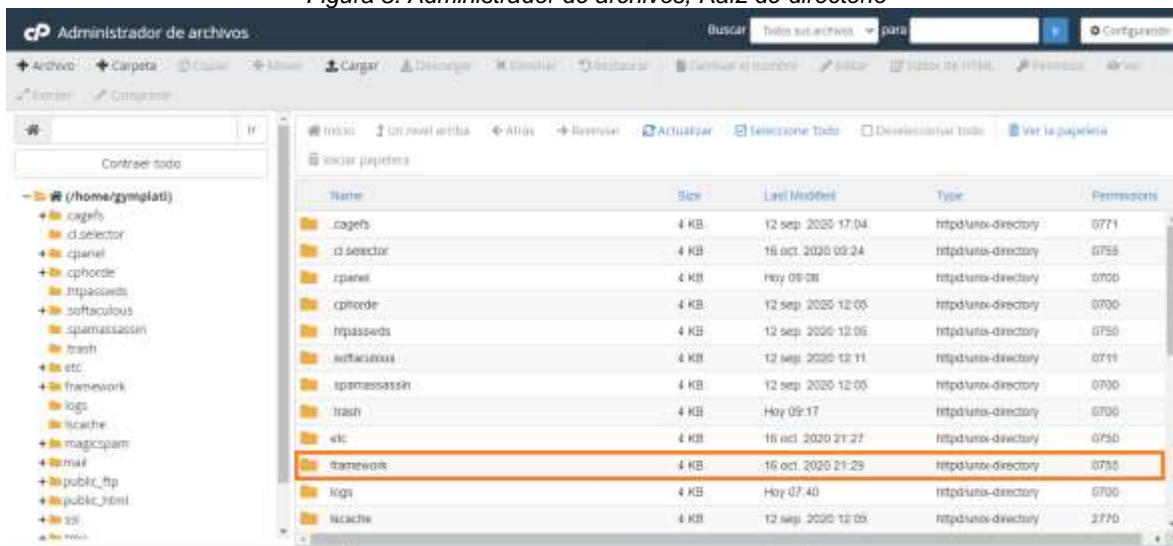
Figura 3. Administrador de archivos, Raíz de directorio

cP Administrador de archivos

Buscar Todos sus archivos para

Configuración

+ Archivo + Carpeta Copiar Mover Cargar Descargar Eliminar Restaurar Cambiar el nombre Editar Editor de HTML Permisos Ver Extraer Comprimir

Ir

Contraer todo

(/home/gymplati)
+ .cagefs
.cl.selector
+ .cpanel
+ .cphorde
.htpasswds
+ .softaculous
.spamassassin
.trash
+ etc
+ framework
logs
lscache
+ magicspam
+ mail
+ public_ftp
+ public_html
+ ssl

Inicio Un nivel arriba Atrás Reenviar Actualizar Seleccione Todo Deseleccionar todo Ver la papelera Vaciar papelera

| Name | Size | Last Modified | Type | Permissions |
|---|---|---|---|---|
| .cagefs | 4 KB | 12 sep. 2020 17:04 | httpd/unix-directory | 0771 |
| .cl.selector | 4 KB | 16 oct. 2020 03:24 | httpd/unix-directory | 0755 |
| .cpanel | 4 KB | Hoy 09:08 | httpd/unix-directory | 0700 |
| .cphorde | 4 KB | 12 sep. 2020 12:05 | httpd/unix-directory | 0700 |
| .htpasswds | 4 KB | 12 sep. 2020 12:05 | httpd/unix-directory | 0750 |
| .softaculous | 4 KB | 12 sep. 2020 12:11 | httpd/unix-directory | 0711 |
| .spamassassin | 4 KB | 12 sep. 2020 12:05 | httpd/unix-directory | 0700 |
| .trash | 4 KB | Hoy 09:17 | httpd/unix-directory | 0700 |
| etc | 4 KB | 16 oct. 2020 21:27 | httpd/unix-directory | 0750 |
| framework | 4 KB | 16 oct. 2020 21:29 | httpd/unix-directory | 0755 |
| logs | 4 KB | Hoy 07:40 | httpd/unix-directory | 0700 |
| lscache | 4 KB | 12 sep. 2020 12:09 | httpd/unix-directory | 2770 |